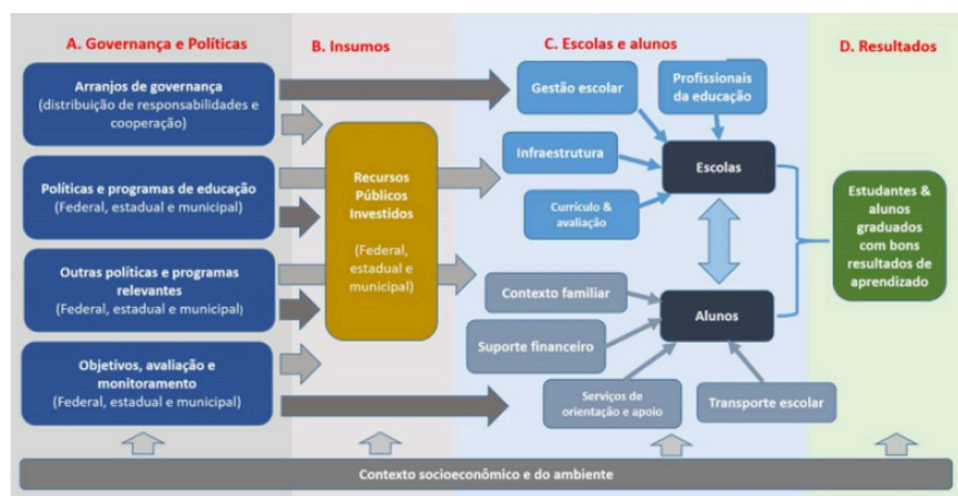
A. Governança e Políticas

Arranjos de governança
(distribuição de responsabilidades e cooperação)

Políticas e programas de educação
(Federal, estadual e municipal)

Outras políticas e programas relevantes
(Federal, estadual e municipal)

Objetivos, avaliação e monitoramento
(Federal, estadual e municipal)

B. Insumos

Recursos Públicos Investidos

(Federal, estadual e municipal)

C. Escolas e alunos

Gestão escolar

Profissionais da educação

Infraestrutura

Escolas

Currículo & avaliação

Contexto familiar

Alunos

Suporte financeiro

Serviços de orientação e apoio

Transporte escolar

D. Resultados

Estudantes & alunos graduados com bons resultados de aprendizado

Contexto socioeconômico e do ambiente